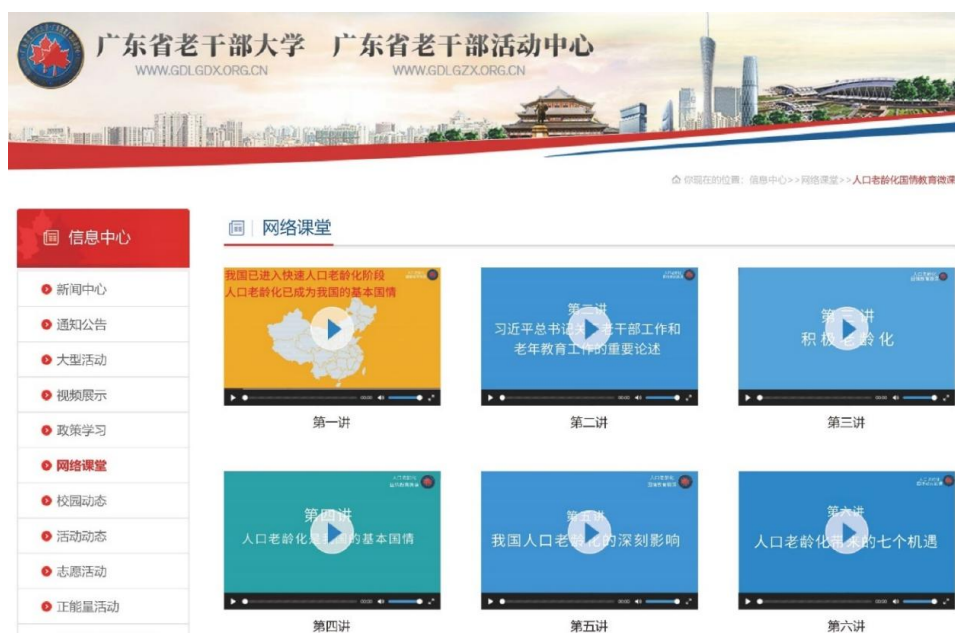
广东省老干部大学 广东省老干部活动中心
WWW.GDLGDX.ORG.CN WWW.GDLGZX.ORG.CN

你现在的位置：信息中心>>网络课堂>>人口老龄化国情教育微课

信息中心

新闻中心
通知公告
大型活动
视频展示
政策学习
网络课堂
校园动态
活动动态
志愿活动
正能量活动

网络课堂

我国已进入快速人口老龄化阶段
人口老龄化已成为我国的基本国情
第一讲

第二讲
习近平总书记关于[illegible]老干部工作和老年教育工作的重要论述
第二讲

第三讲
积极老龄化
第三讲

第四讲
人口老龄化是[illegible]的基本国情
第四讲

第五讲
我国人口老龄化的深刻影响
第五讲

第六讲
人口老龄化带来的七个机遇
第六讲